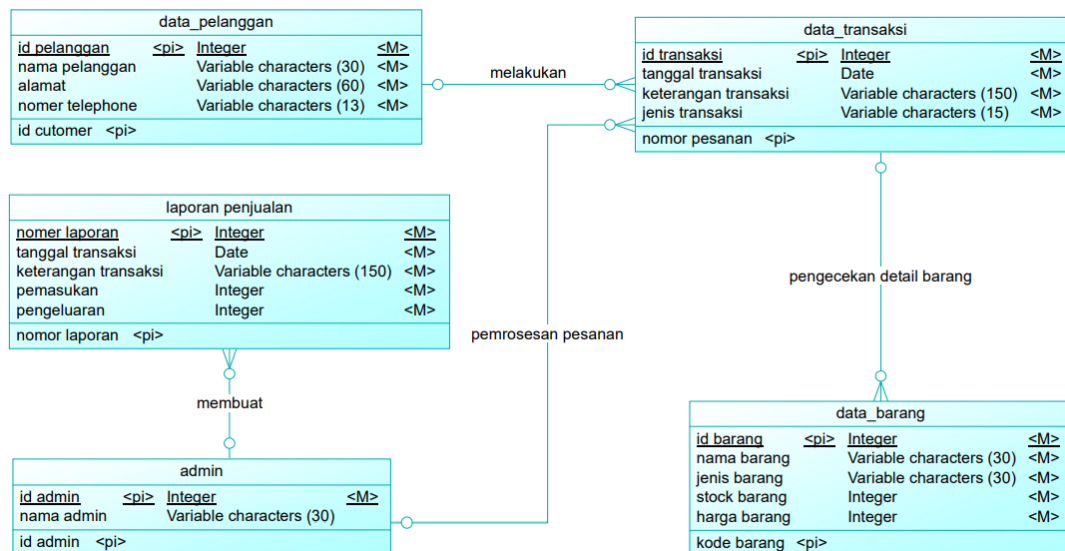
data_pelanggan

| id pelanggan | <pi> | Integer | <M> |
|---|---|---|---|
| nama pelanggan | | Variable characters (30) | <M> |
| alamat | | Variable characters (60) | <M> |
| nomer telephone | | Variable characters (13) | <M> |

id cutomer <pi>

melakukan

data_transaksi

| id transaksi | <pi> | Integer | <M> |
|---|---|---|---|
| tanggal transaksi | | Date | <M> |
| keterangan transaksi | | Variable characters (150) | <M> |
| jenis transaksi | | Variable characters (15) | <M> |

nomor pesanan <pi>

laporan penjualan

| nomer laporan | <pi> | Integer | <M> |
|---|---|---|---|
| tanggal transaksi | | Date | <M> |
| keterangan transaksi | | Variable characters (150) | <M> |
| pemasukan | | Integer | <M> |
| pengeluaran | | Integer | <M> |

nomor laporan <pi>

pengecekan detail barang

pemrosesan pesanan

membuat

admin

| id admin | <pi> | Integer | <M> |
|---|---|---|---|
| nama admin | | Variable characters (30) | |

id admin <pi>

data_barang

| id barang | <pi> | Integer | <M> |
|---|---|---|---|
| nama barang | | Variable characters (30) | <M> |
| jenis barang | | Variable characters (30) | <M> |
| stock barang | | Integer | <M> |
| harga barang | | Integer | <M> |

kode barang <pi>